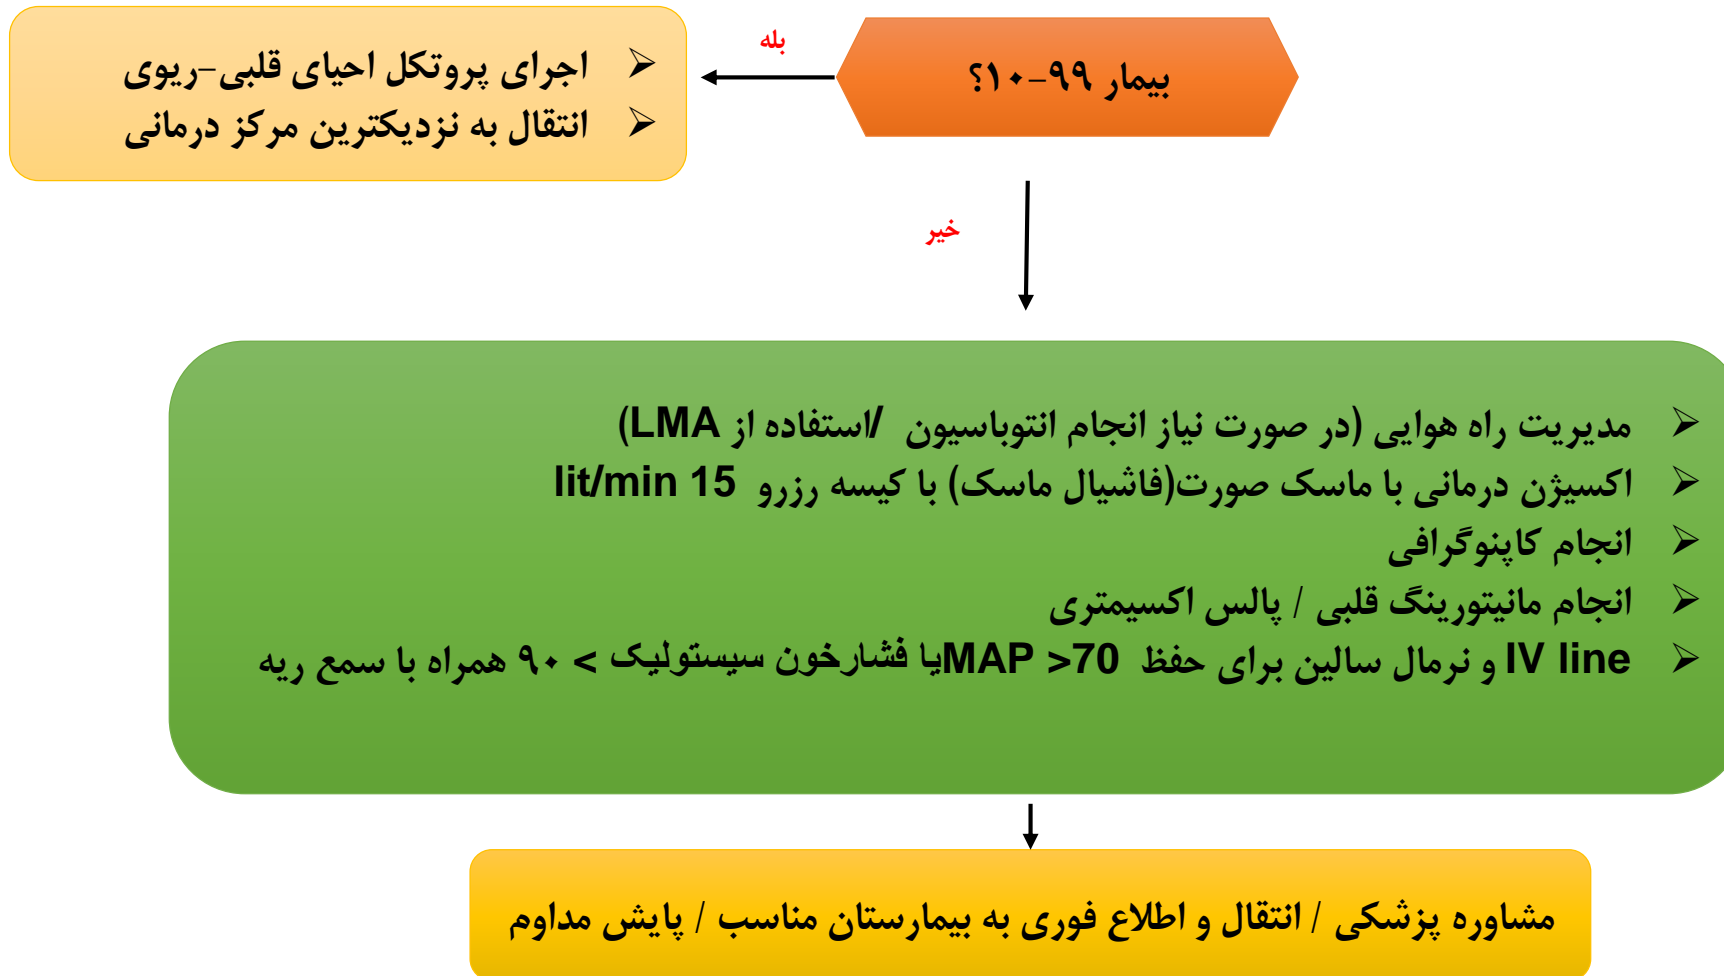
بیمار ۹۹-۱۰؟

بله

اجرای پروتکل احیای قلبی-ریوی
انتقال به نزدیکترین مرکز درمانی

خیر

مدیریت راه هوایی (در صورت نیاز انجام انتوباسیون /استفاده از LMA)
اکسیژن درمانی با ماسک صورت(فاشیال ماسک) با کیسه رزرو 15 lit/min
انجام کاپنوگرافی
انجام مانیتورینگ قلبی / پالس اکسیمتری
IV line و نرمال سالین برای حفظ MAP >70 یا فشارخون سیستولیک > ۹۰ همراه با سمع ریه

مشاوره پزشکی / انتقال و اطلاع فوری به بیمارستان مناسب / پایش مداوم